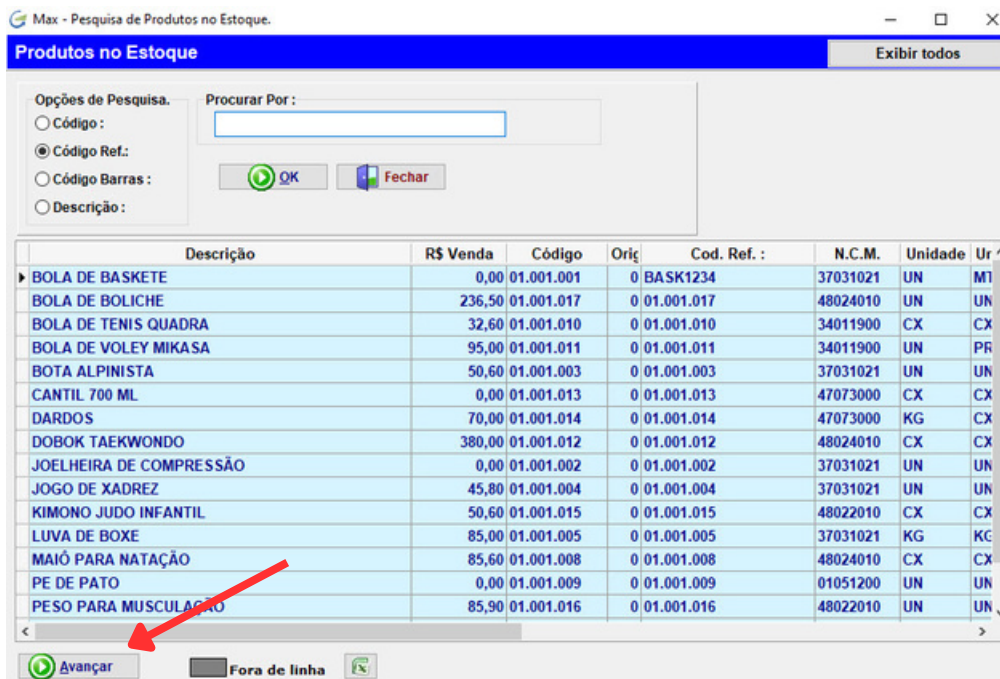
Max - Pesquisa de Produtos no Estoque.

Produtos no Estoque

Exibir todos

Opções de Pesquisa.
Código :
Código Ref.:
Código Barras :
Descrição :

Procurar Por :

OK
Fechar

| | Descrição | R$ Venda | Código | Orig | Cod. Ref. : | N.C.M. | Unidade | Ur |
|---|---|---|---|---|---|---|---|---|
| ▸ | BOLA DE BASKETE | 0,00 | 01.001.001 | 0 | BASK1234 | 37031021 | UN | MT |
| | BOLA DE BOLICHE | 236,50 | 01.001.017 | 0 | 01.001.017 | 48024010 | UN | UN |
| | BOLA DE TENIS QUADRA | 32,60 | 01.001.010 | 0 | 01.001.010 | 34011900 | CX | CX |
| | BOLA DE VOLEY MIKASA | 95,00 | 01.001.011 | 0 | 01.001.011 | 34011900 | UN | PR |
| | BOTA ALPINISTA | 50,60 | 01.001.003 | 0 | 01.001.003 | 37031021 | UN | UN |
| | CANTIL 700 ML | 0,00 | 01.001.013 | 0 | 01.001.013 | 47073000 | CX | CX |
| | DARDOS | 70,00 | 01.001.014 | 0 | 01.001.014 | 47073000 | KG | CX |
| | DOBOK TAEKWONDO | 380,00 | 01.001.012 | 0 | 01.001.012 | 48024010 | CX | CX |
| | JOELHEIRA DE COMPRESSÃO | 0,00 | 01.001.002 | 0 | 01.001.002 | 37031021 | UN | UN |
| | JOGO DE XADREZ | 45,80 | 01.001.004 | 0 | 01.001.004 | 37031021 | UN | UN |
| | KIMONO JUDO INFANTIL | 50,60 | 01.001.015 | 0 | 01.001.015 | 48022010 | CX | CX |
| | LUVA DE BOXE | 85,00 | 01.001.005 | 0 | 01.001.005 | 37031021 | KG | KG |
| | MAIÔ PARA NATAÇÃO | 85,60 | 01.001.008 | 0 | 01.001.008 | 48024010 | CX | CX |
| | PE DE PATO | 0,00 | 01.001.009 | 0 | 01.001.009 | 01051200 | UN | UN |
| | PESO PARA MUSCULAÇÃO | 85,90 | 01.001.016 | 0 | 01.001.016 | 48022010 | UN | UN |

Avançar
Fora de linha